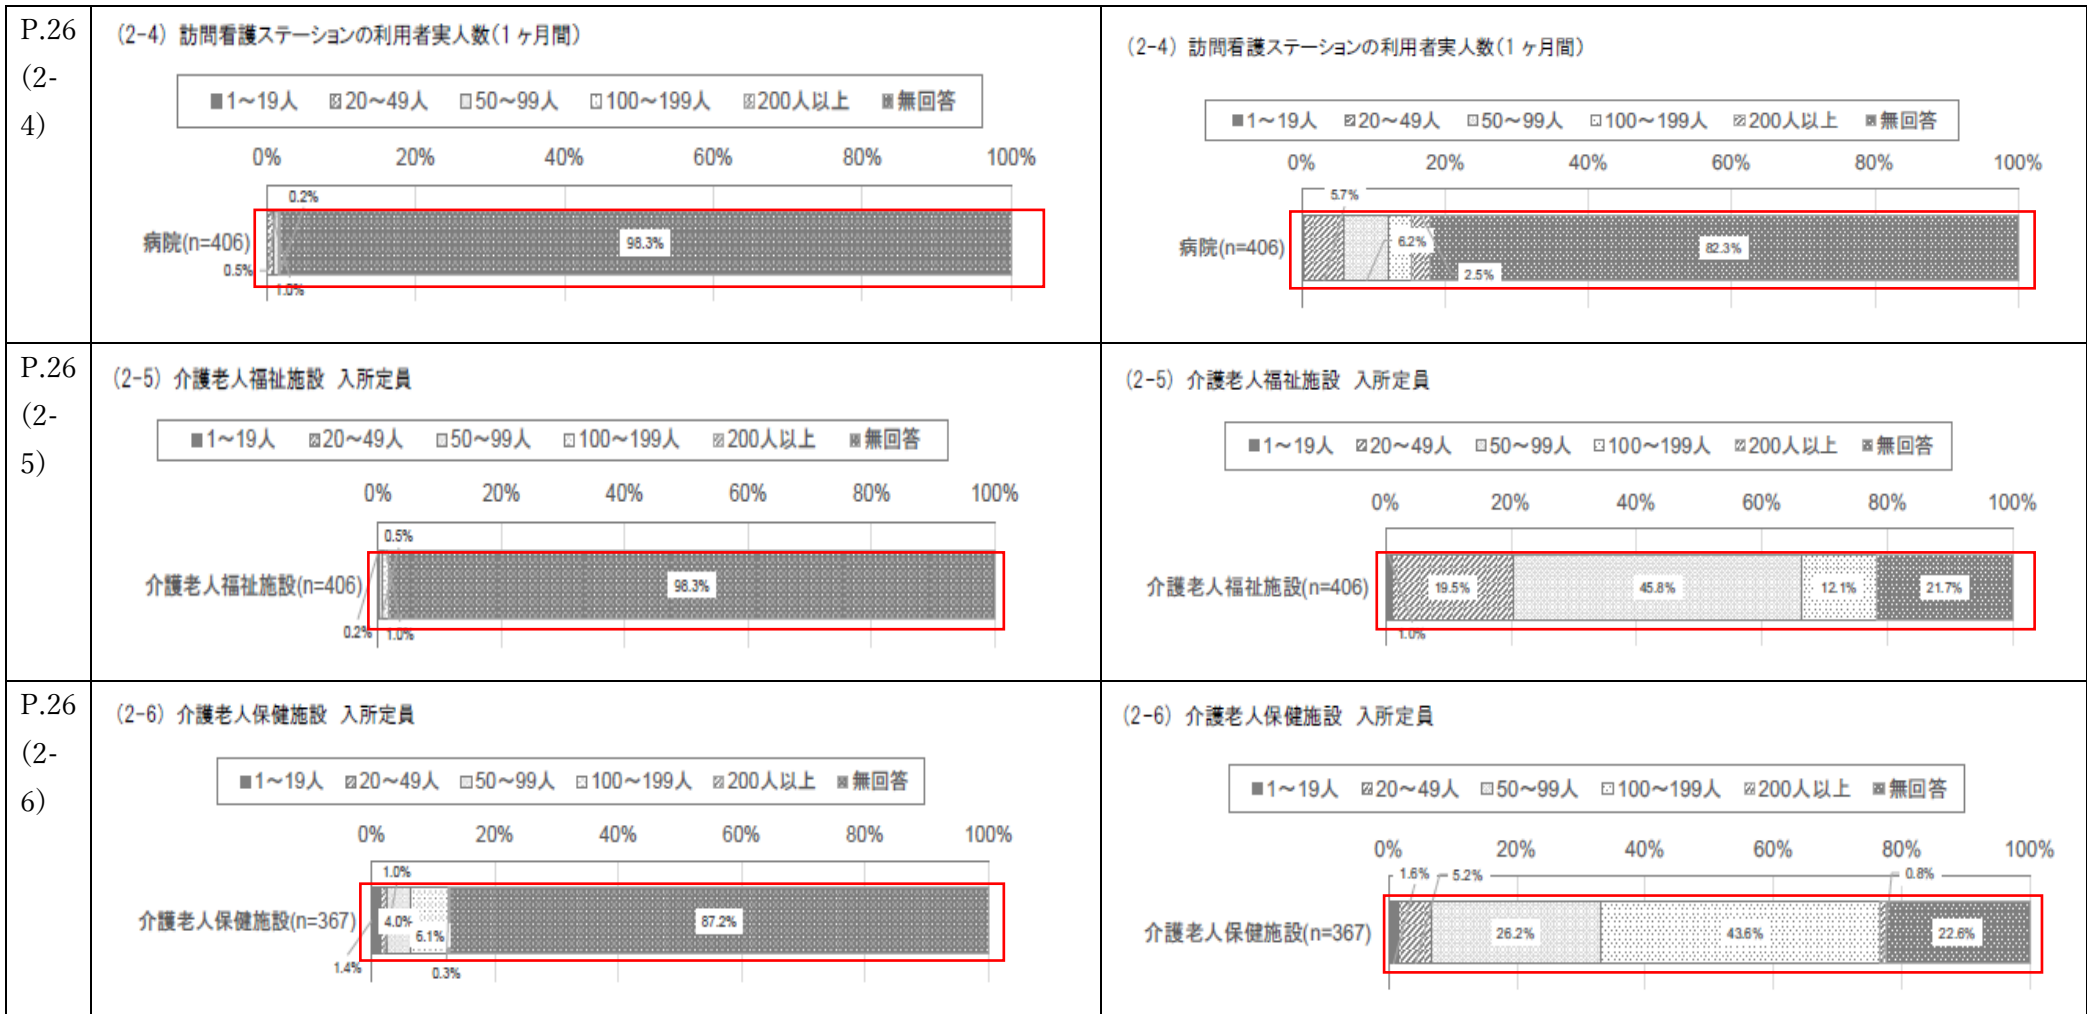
| | | |
|---|---|---|
| P.26 (2-4) | (2-4) 訪問看護ステーションの利用者実人数(1ヶ月間)<br>■1～19人 ▨20～49人 □50～99人 □100～199人 ▨200人以上 ▩無回答<br>0% 20% 40% 60% 80% 100%<br>病院(n=406)<br>0.2%<br>98.3%<br>0.5%<br>1.0% | (2-4) 訪問看護ステーションの利用者実人数(1ヶ月間)<br>■1～19人 ▨20～49人 □50～99人 □100～199人 ▨200人以上 ▩無回答<br>0% 20% 40% 60% 80% 100%<br>病院(n=406)<br>5.7%<br>6.2%<br>82.3%<br>2.5% |
| P.26 (2-5) | (2-5) 介護老人福祉施設 入所定員<br>■1～19人 ▨20～49人 □50～99人 □100～199人 ▨200人以上 ▩無回答<br>0% 20% 40% 60% 80% 100%<br>介護老人福祉施設(n=406)<br>0.5%<br>98.3%<br>0.2%<br>1.0% | (2-5) 介護老人福祉施設 入所定員<br>■1～19人 ▨20～49人 □50～99人 □100～199人 ▨200人以上 ▩無回答<br>0% 20% 40% 60% 80% 100%<br>介護老人福祉施設(n=406)<br>19.5%<br>45.8%<br>12.1%<br>21.7%<br>1.0% |
| P.26 (2-6) | (2-6) 介護老人保健施設 入所定員<br>■1～19人 ▨20～49人 □50～99人 □100～199人 ▨200人以上 ▩無回答<br>0% 20% 40% 60% 80% 100%<br>介護老人保健施設(n=367)<br>1.0%<br>4.0%<br>6.1%<br>87.2%<br>1.4%<br>0.3% | (2-6) 介護老人保健施設 入所定員<br>■1～19人 ▨20～49人 □50～99人 □100～199人 ▨200人以上 ▩無回答<br>0% 20% 40% 60% 80% 100%<br>介護老人保健施設(n=367)<br>1.6%<br>5.2%<br>0.8%<br>26.2%<br>43.6%<br>22.6% |